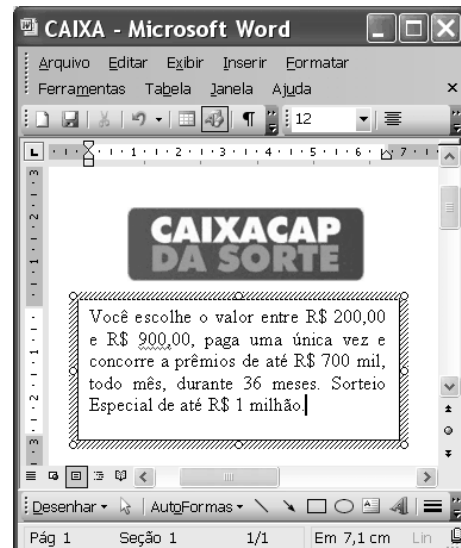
CAIXA - Microsoft Word

Arquivo Editar Exibir Inserir Formatar
Ferramentas Tabela Janela Ajuda

12

CAIXACAP
DA SORTE

Você escolhe o valor entre R$ 200,00 e R$ 900,00, paga uma única vez e concorre a prêmios de até R$ 700 mil, todo mês, durante 36 meses. Sorteio Especial de até R$ 1 milhão.

Desenhar · AutoFormas ·

Pág 1 Seção 1 1/1 Em 7,1 cm Lin